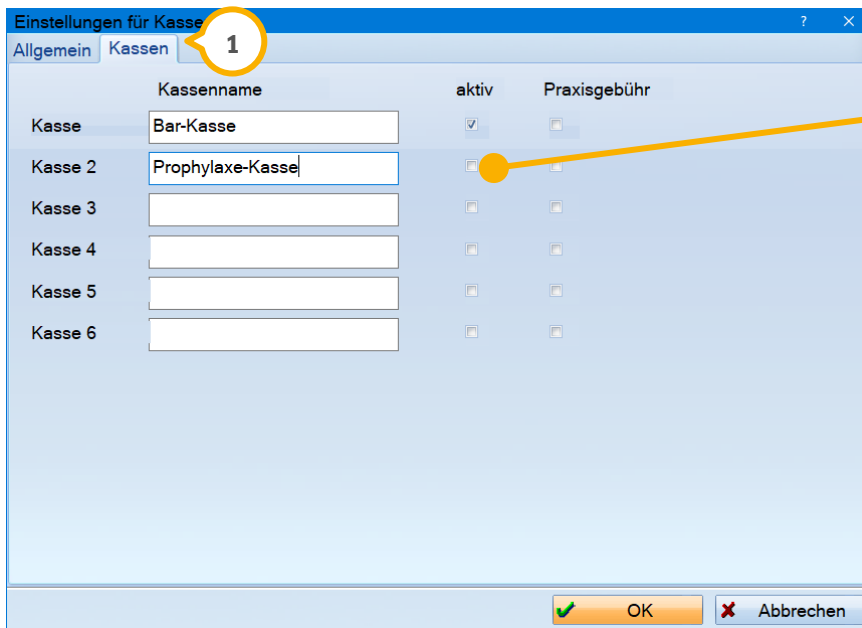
Einstellungen für Kasse
? ✕
Allgemein Kassen
1

| | Kassenname | aktiv | Praxisgebühr |
|---|---|---|---|
| Kasse | Bar-Kasse | ☑ | ☐ |
| Kasse 2 | Prophylaxe-Kasse | ☐ | ☐ |
| Kasse 3 | | ☐ | ☐ |
| Kasse 4 | | ☐ | ☐ |
| Kasse 5 | | ☐ | ☐ |
| Kasse 6 | | ☐ | ☐ |

OK
Abbrechen